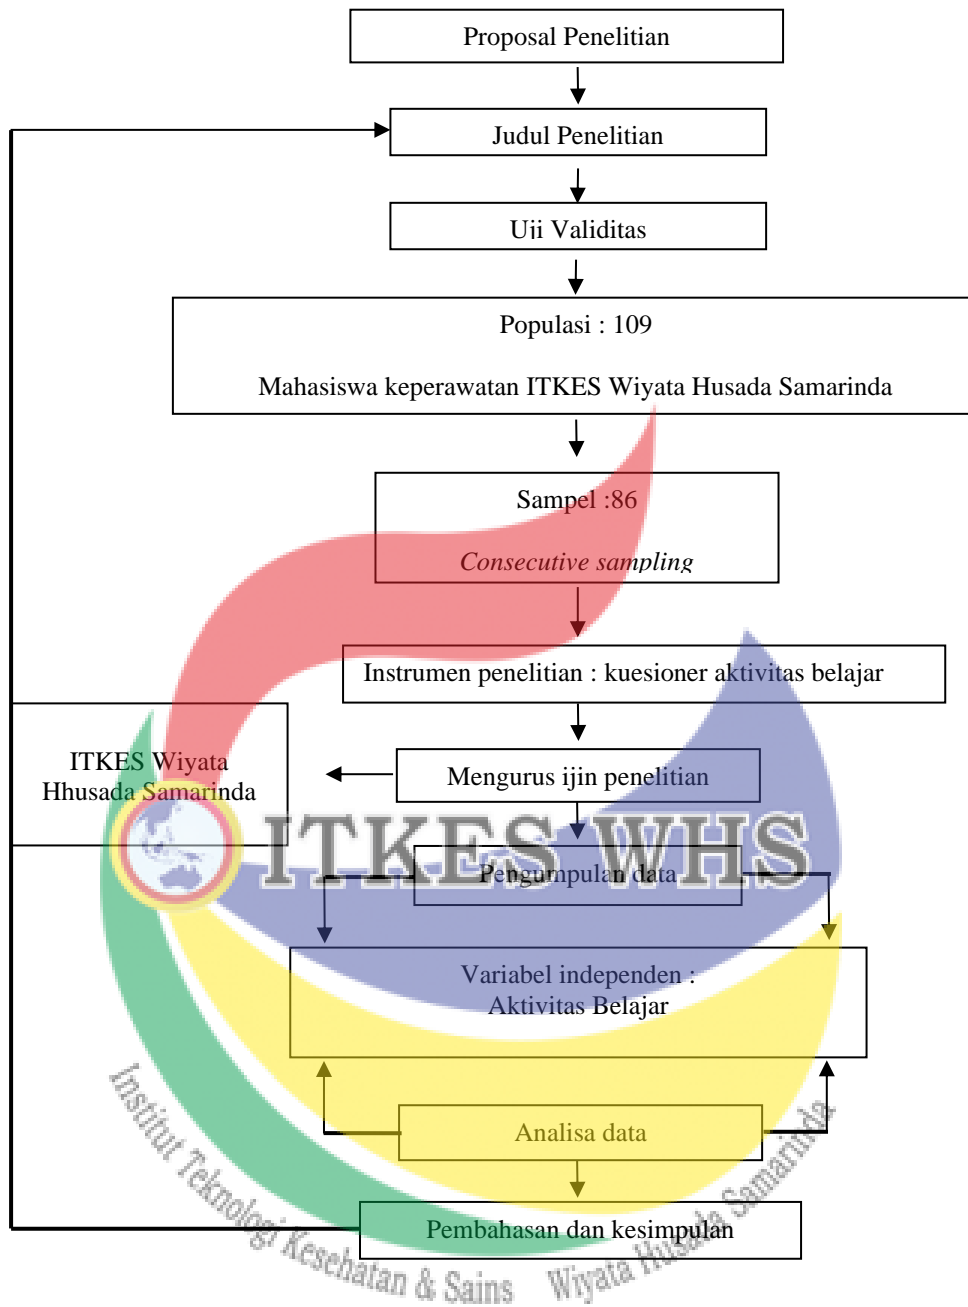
Proposal Penelitian

Judul Penelitian

Uji Validitas

Populasi : 109

Mahasiswa keperawatan ITKES Wiyata Husada Samarinda

Sampel :86

*Consecutive sampling*

Instrumen penelitian : kuesioner aktivitas belajar

ITKES Wiyata Hhusada Samarinda

Mengurus ijin penelitian

ITKES WHS

Pengumpulan data

Variabel independen : Aktivitas Belajar

Analisa data

Pembahasan dan kesimpulan

Institut Teknologi Kesehatan & Sains Wiyata Husada Samarinda